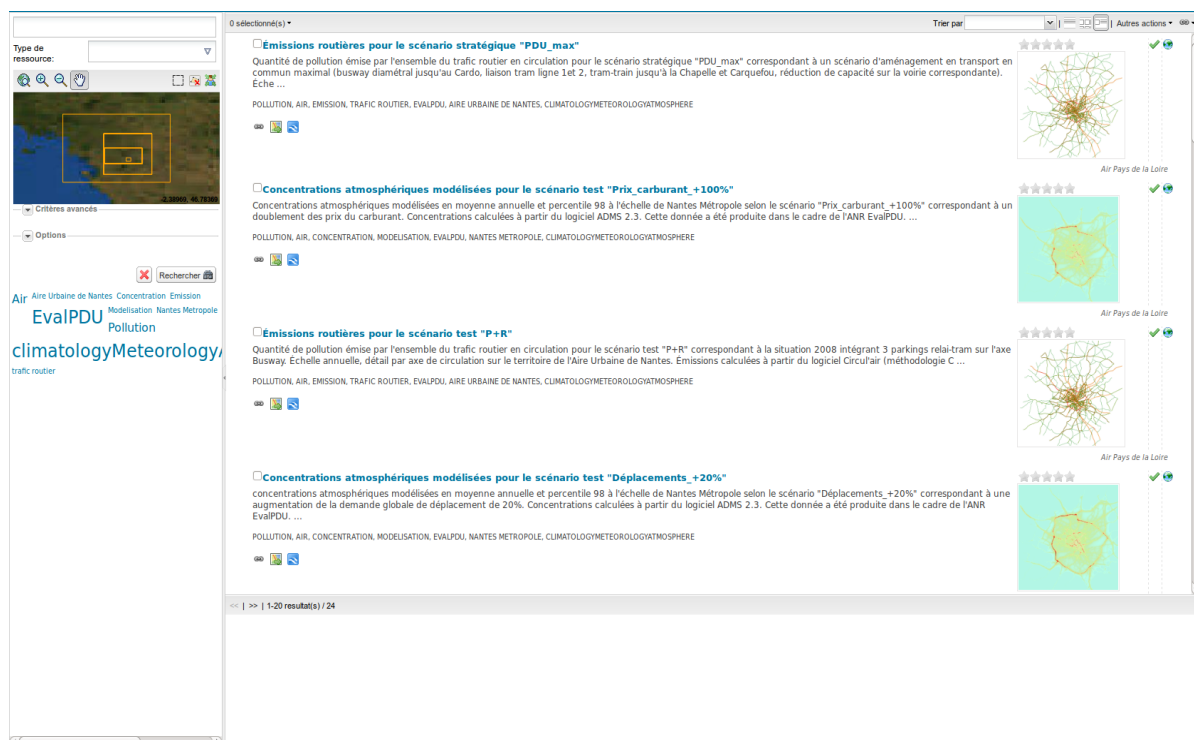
Type de ressource:

-2.38999, 46.78389

Critères avancés

Options

Rechercher

Air Aire Urbaine de Nantes Concentration Emission EvalPDU Modelisation Nantes Metropole Pollution climatologyMeteorologyA trafic routier

0 sélectionné(s)

Trier par | Autres actions

Émissions routières pour le scénario stratégique "PDU_max"

Quantité de pollution émise par l'ensemble du trafic routier en circulation pour le scénario stratégique "PDU_max" correspondant à un scénario d'aménagement en transport en commun maximal (busway diamétral jusqu'au Cardo, liaison tram ligne 1et 2, tram-train jusqu'à la Chapelle et Carquefou, réduction de capacité sur la voirie correspondante). Eche ...

POLLUTION, AIR, EMISSION, TRAFIC ROUTIER, EVALPDU, AIRE URBAINE DE NANTES, CLIMATOLOGYMETEOROLOGYATMOSPHERE

Air Pays de la Loire

Concentrations atmosphériques modélisées pour le scénario test "Prix_carburant_+100%"

Concentrations atmosphériques modélisées en moyenne annuelle et percentile 98 à l'échelle de Nantes Métropole selon le scénario "Prix_carburant_+100%" correspondant à un doublement des prix du carburant. Concentrations calculées à partir du logiciel ADMS 2.3. Cette donnée a été produite dans le cadre de l'ANR EvalPDU. ...

POLLUTION, AIR, CONCENTRATION, MODELISATION, EVALPDU, NANTES METROPOLE, CLIMATOLOGYMETEOROLOGYATMOSPHERE

Air Pays de la Loire

Émissions routières pour le scénario test "P+R"

Quantité de pollution émise par l'ensemble du trafic routier en circulation pour le scénario test "P+R" correspondant à la situation 2008 intégrant 3 parkings relai-tram sur l'axe Busway. Échelle annuelle, détail par axe de circulation sur le territoire de l'Aire Urbaine de Nantes. Émissions calculées à partir du logiciel Circul'air (méthodologie C ...

POLLUTION, AIR, EMISSION, TRAFIC ROUTIER, EVALPDU, AIRE URBAINE DE NANTES, CLIMATOLOGYMETEOROLOGYATMOSPHERE

Air Pays de la Loire

Concentrations atmosphériques modélisées pour le scénario test "Déplacements_+20%"

concentrations atmosphériques modélisées en moyenne annuelle et percentile 98 à l'échelle de Nantes Métropole selon le scénario "Déplacements_+20%" correspondant à une augmentation de la demande globale de déplacement de 20%. Concentrations calculées à partir du logiciel ADMS 2.3. Cette donnée a été produite dans le cadre de l'ANR EvalPDU. ...

POLLUTION, AIR, CONCENTRATION, MODELISATION, EVALPDU, NANTES METROPOLE, CLIMATOLOGYMETEOROLOGYATMOSPHERE

<< | >> | 1-20 resultat(s) / 24